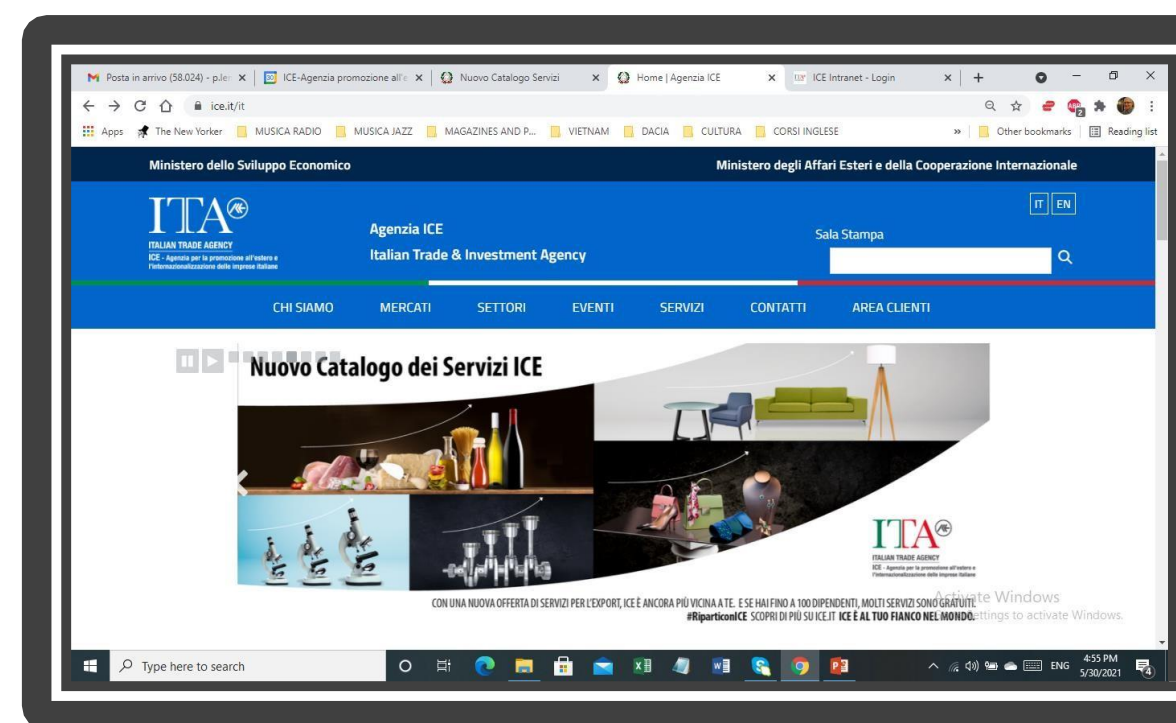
Posta in arrivo (58.024) - p.le ×
ICE-Agenzia promozione all'e ×
Nuovo Catalogo Servizi ×
Home | Agenzia ICE ×
ICE Intranet - Login ×

ice.it/it

Apps The New Yorker MUSICA RADIO MUSICA JAZZ MAGAZINES AND P... VIETNAM DACIA CULTURA CORSI INGLESE » Other bookmarks Reading list

Ministero dello Sviluppo Economico
Ministero degli Affari Esteri e della Cooperazione Internazionale

ITA
ITALIAN TRADE AGENCY
ICE - Agenzia per la promozione all'estero e l'internazionalizzazione delle imprese italiane

Agenzia ICE
Italian Trade & Investment Agency

Sala Stampa

IT EN

CHI SIAMO MERCATI SETTORI EVENTI SERVIZI CONTATTI AREA CLIENTI

Nuovo Catalogo dei Servizi ICE

ITA
ITALIAN TRADE AGENCY
ICE - Agenzia per la promozione all'estero e l'internazionalizzazione delle imprese italiane

CON UNA NUOVA OFFERTA DI SERVIZI PER L'EXPORT, ICE È ANCORA PIÙ VICINA A TE. E SE HAI FINO A 100 DIPENDENTI, MOLTI SERVIZI SONO GRATUITI.
#RiparticonICE SCOPRI DI PIÙ SU ICE.IT ICE È AL TUO FIANCO NEL MONDO.

Activate Windows
Go to Settings to activate Windows.

Type here to search
ENG 4:55 PM 5/30/2021